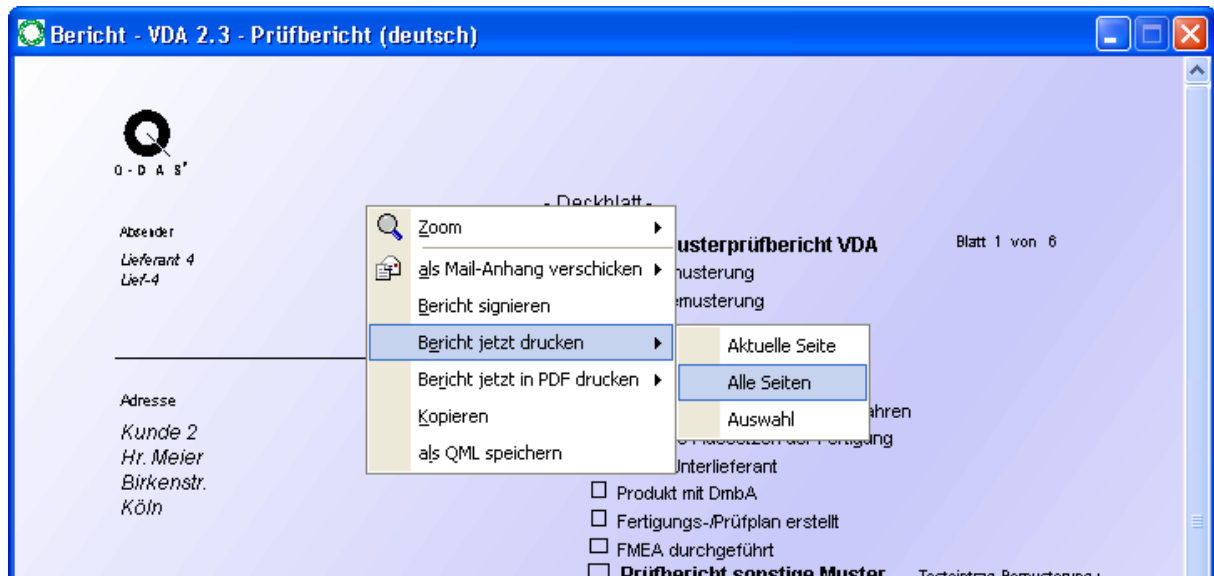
Bericht - VDA 2.3 - Prüfbericht (deutsch)

Q-DAS

Absender
Lieferant 4
Lief-4

- Deckblatt -

Zoom
als Mail-Anhang verschicken
Bericht signieren
Bericht jetzt drucken
Bericht jetzt in PDF drucken
Kopieren
als QML speichern

Aktuelle Seite
Alle Seiten
Auswahl

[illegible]usterprüfbericht VDA
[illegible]nusterung
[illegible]emusterung

Blatt 1 von 6

Adresse
Kunde 2
Hr. Meier
Birkenstr.
Köln

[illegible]ahren
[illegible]
Unterlieferant
☐ Produkt mit DmbA
☐ Fertigungs-/Prüfplan erstellt
☐ FMEA durchgeführt
☐ Prüfbericht sonstige Muster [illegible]